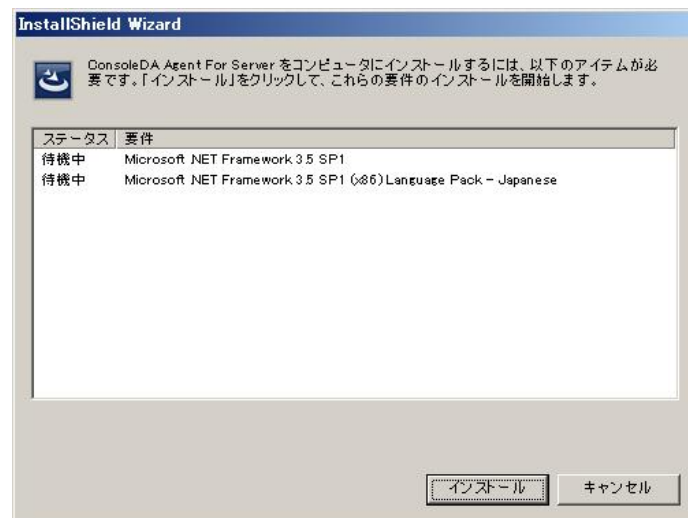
InstallShield Wizard

ConsoleDA Agent For Server をコンピュータにインストールするには、以下のアイテムが必要です。「インストール」をクリックして、これらの要件のインストールを開始します。

| ステータス | 要件 |
|---|---|
| 待機中 | Microsoft .NET Framework 3.5 SP1 |
| 待機中 | Microsoft .NET Framework 3.5 SP1 (x86) Language Pack - Japanese |

インストール
キャンセル